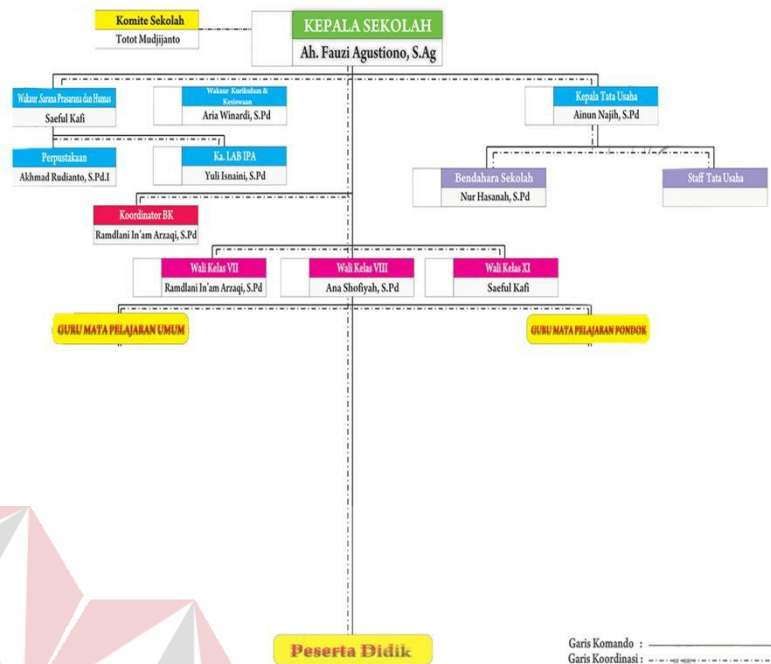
Komite Sekolah
Totot Mudjijanto

KEPALA SEKOLAH
Ah. Fauzi Agustiono, S.Ag

Wakaur Sarana Prasarana dan Humas
Saeful Kafi

Wakaur Kurikulum & Kesiswaan
Aria Winardi, S.Pd

Kepala Tata Usaha
Ainun Najih, S.Pd

Perpustakaan
Akhmad Rudianto, S.Pd.I

Ka. LAB IPA
Yuli Isnaini, S.Pd

Bendahara Sekolah
Nur Hasanah, S.Pd

Staff Tata Usaha

Koordinator BK
Ramdlani In'am Arzaqi, S.Pd

Wali Kelas VII
Ramdlani In'am Arzaqi, S.Pd

Wali Kelas VIII
Ana Shofiyah, S.Pd

Wali Kelas XI
Saeful Kafi

GURU MATA PELAJARAN UMUM

GURU MATA PELAJARAN PONDOK

Peserta Didik

Garis Komando :
Garis Koordinasi :